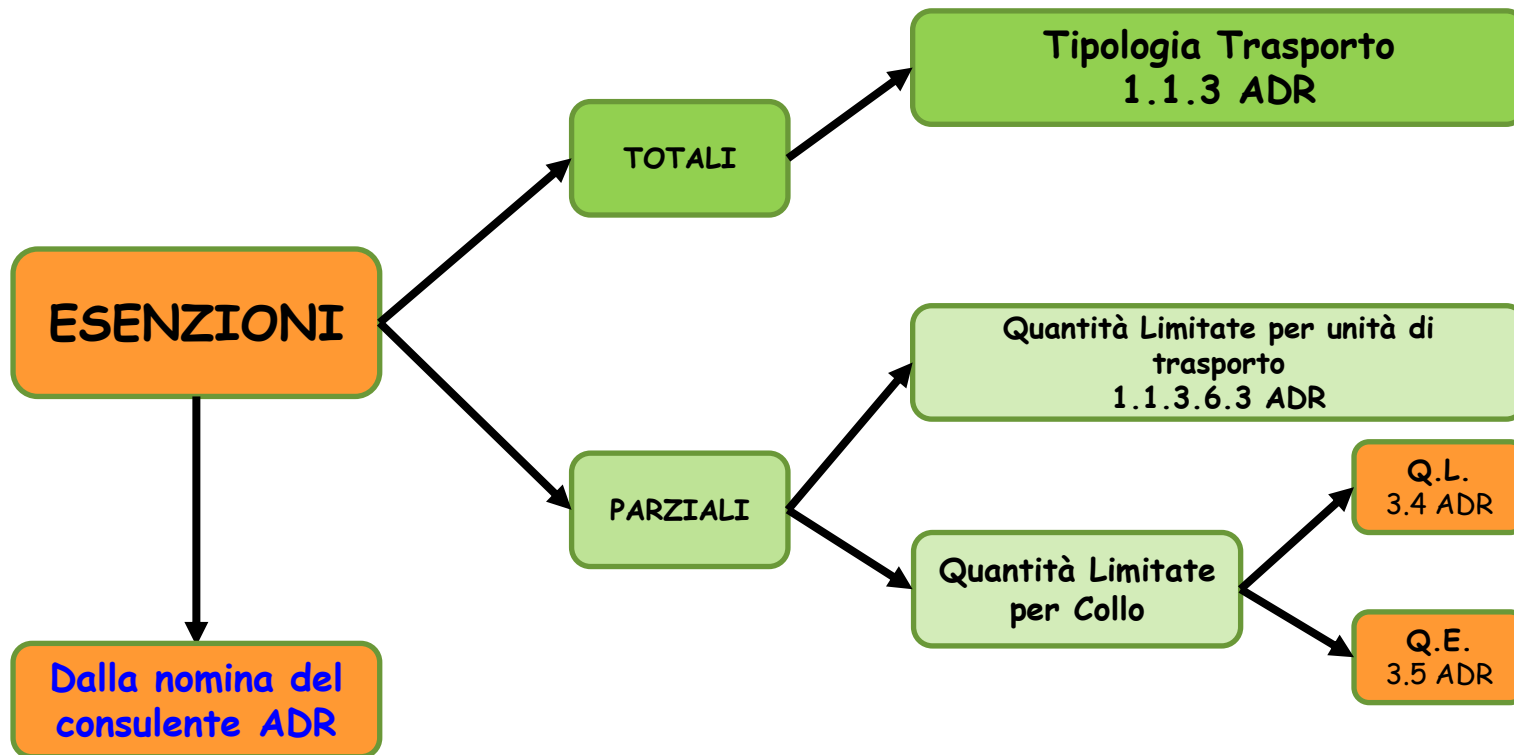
ESENZIONI

TOTALI

Tipologia Trasporto
1.1.3 ADR

PARZIALI

Quantità Limitate per unità di trasporto
1.1.3.6.3 ADR

Quantità Limitate per Collo

Q.L.
3.4 ADR

Q.E.
3.5 ADR

Dalla nomina del consulente ADR